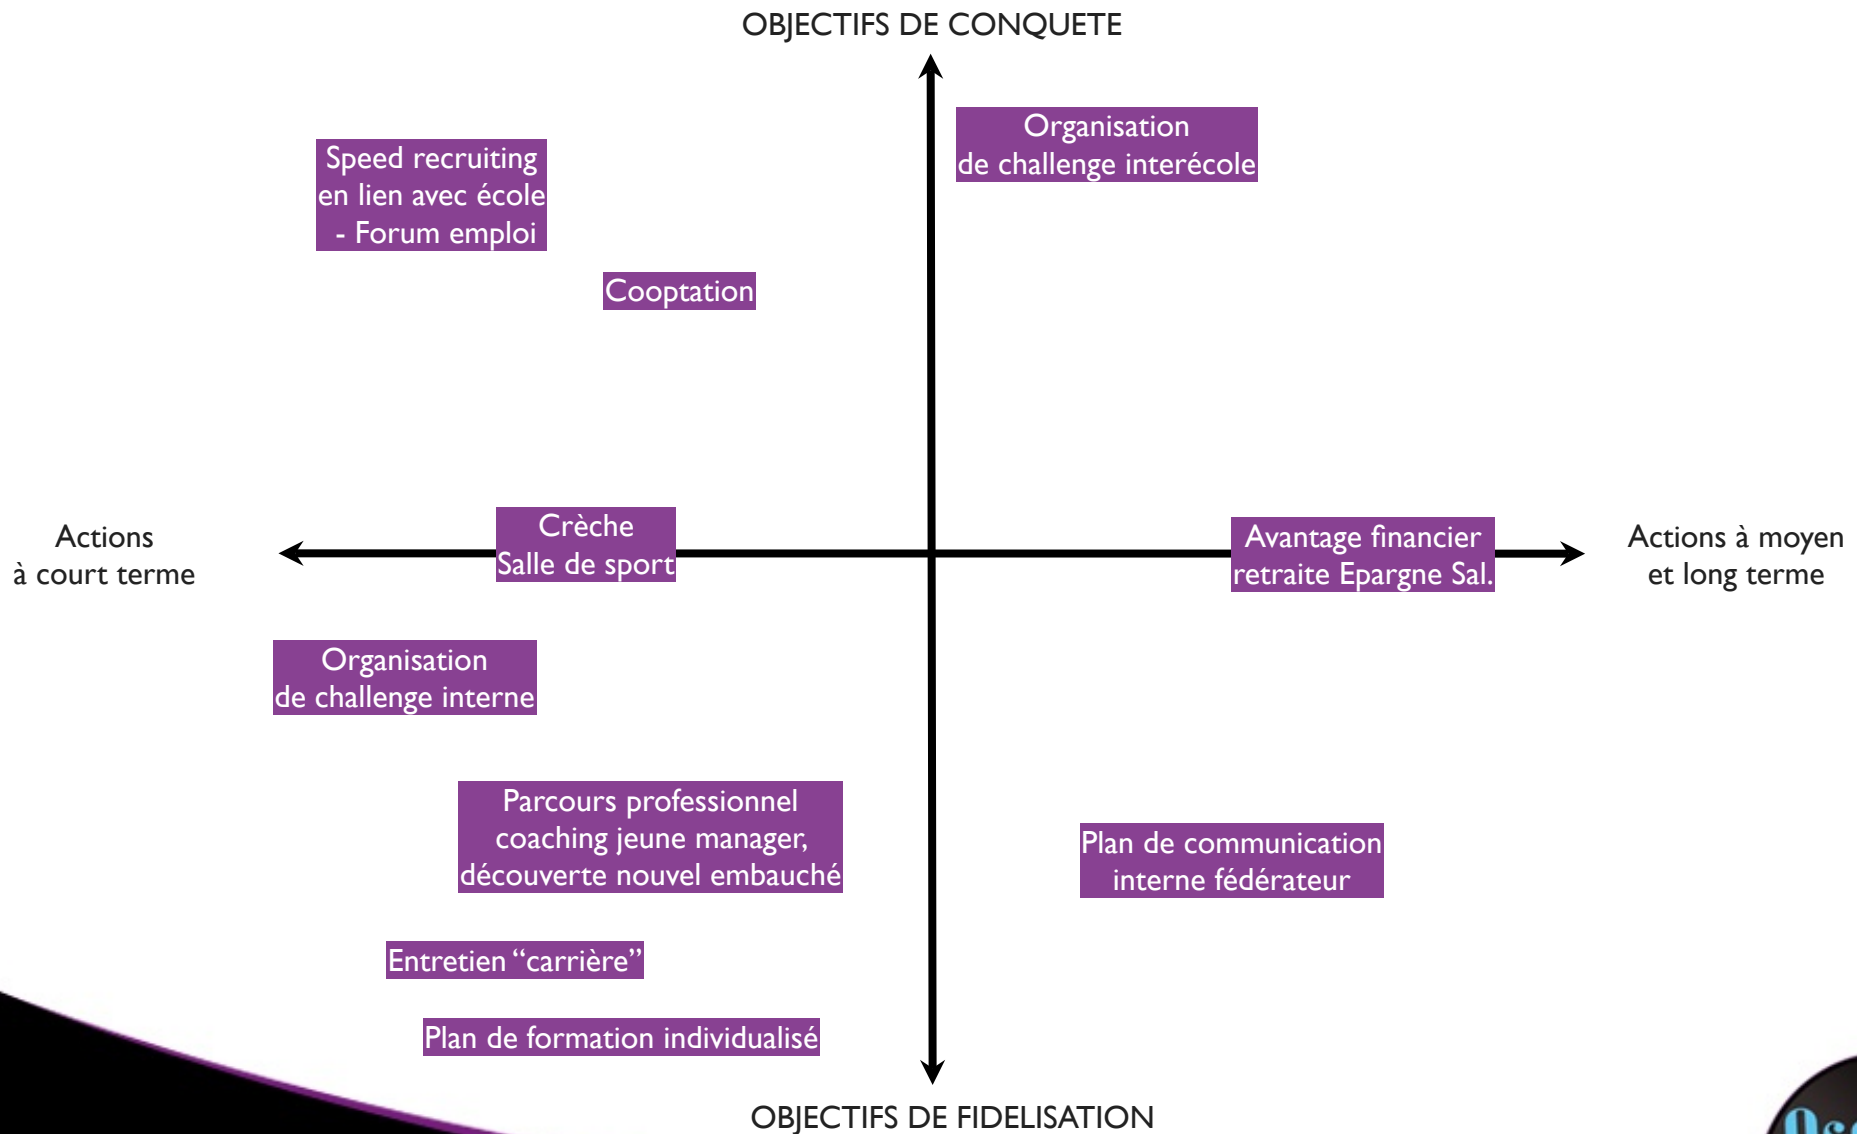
OBJECTIFS DE CONQUETE

Speed recruiting en lien avec école - Forum emploi

Organisation de challenge interécole

Cooptation

Actions à court terme

Crèche Salle de sport

Avantage financier retraite Epargne Sal.

Actions à moyen et long terme

Organisation de challenge interne

Parcours professionnel coaching jeune manager, découverte nouvel embauché

Plan de communication interne fédérateur

Entretien “carrière”

Plan de formation individualisé

OBJECTIFS DE FIDELISATION

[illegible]